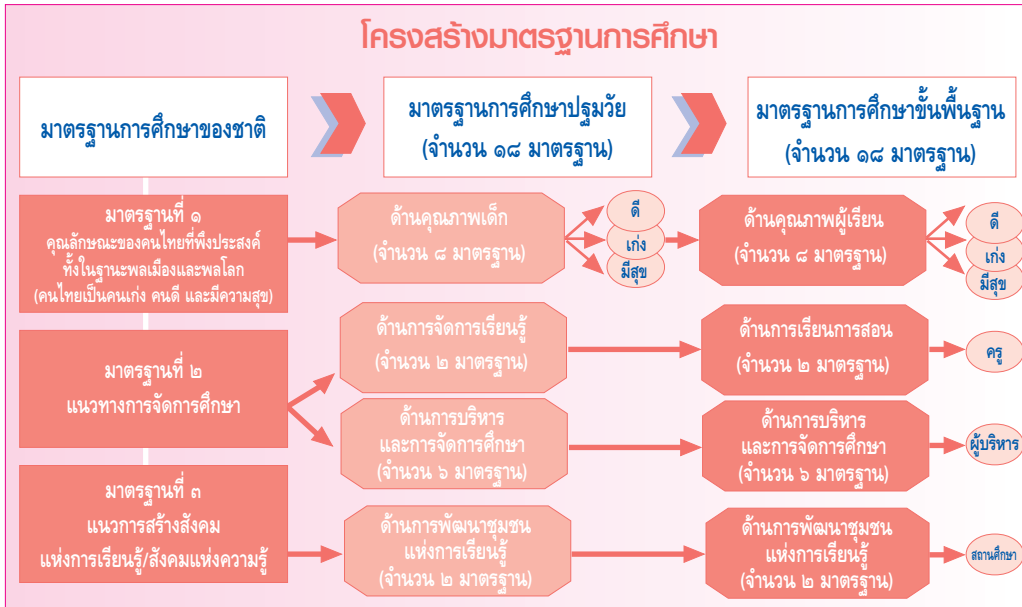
โครงสร้างมาตรฐานการศึกษา

มาตรฐานการศึกษาของชาติ

มาตรฐานการศึกษาปฐมวัย (จำนวน ๑๘ มาตรฐาน)

มาตรฐานการศึกษาขั้นพื้นฐาน (จำนวน ๑๘ มาตรฐาน)

มาตรฐานที่ ๑ คุณลักษณะของคนไทยที่พึงประสงค์ทั้งในฐานะพลเมืองและพลโลก (คนไทยเป็นคนเก่ง คนดี และมีความสุข)

ด้านคุณภาพเด็ก (จำนวน ๘ มาตรฐาน)

ดี
เก่ง
มีสุข

ด้านคุณภาพผู้เรียน (จำนวน ๘ มาตรฐาน)

ดี
เก่ง
มีสุข

มาตรฐานที่ ๒ แนวทางการจัดการศึกษา

ด้านการจัดการเรียนรู้ (จำนวน ๒ มาตรฐาน)

ด้านการเรียนการสอน (จำนวน ๒ มาตรฐาน)

ครู

ด้านการบริหารและการจัดการศึกษา (จำนวน ๖ มาตรฐาน)

ด้านการบริหารและการจัดการศึกษา (จำนวน ๖ มาตรฐาน)

ผู้บริหาร

มาตรฐานที่ ๓ แนวการสร้างสังคมแห่งการเรียนรู้/สังคมแห่งความรู้

ด้านการพัฒนาชุมชนแห่งการเรียนรู้ (จำนวน ๒ มาตรฐาน)

ด้านการพัฒนาชุมชนแห่งการเรียนรู้ (จำนวน ๒ มาตรฐาน)

สถานศึกษา